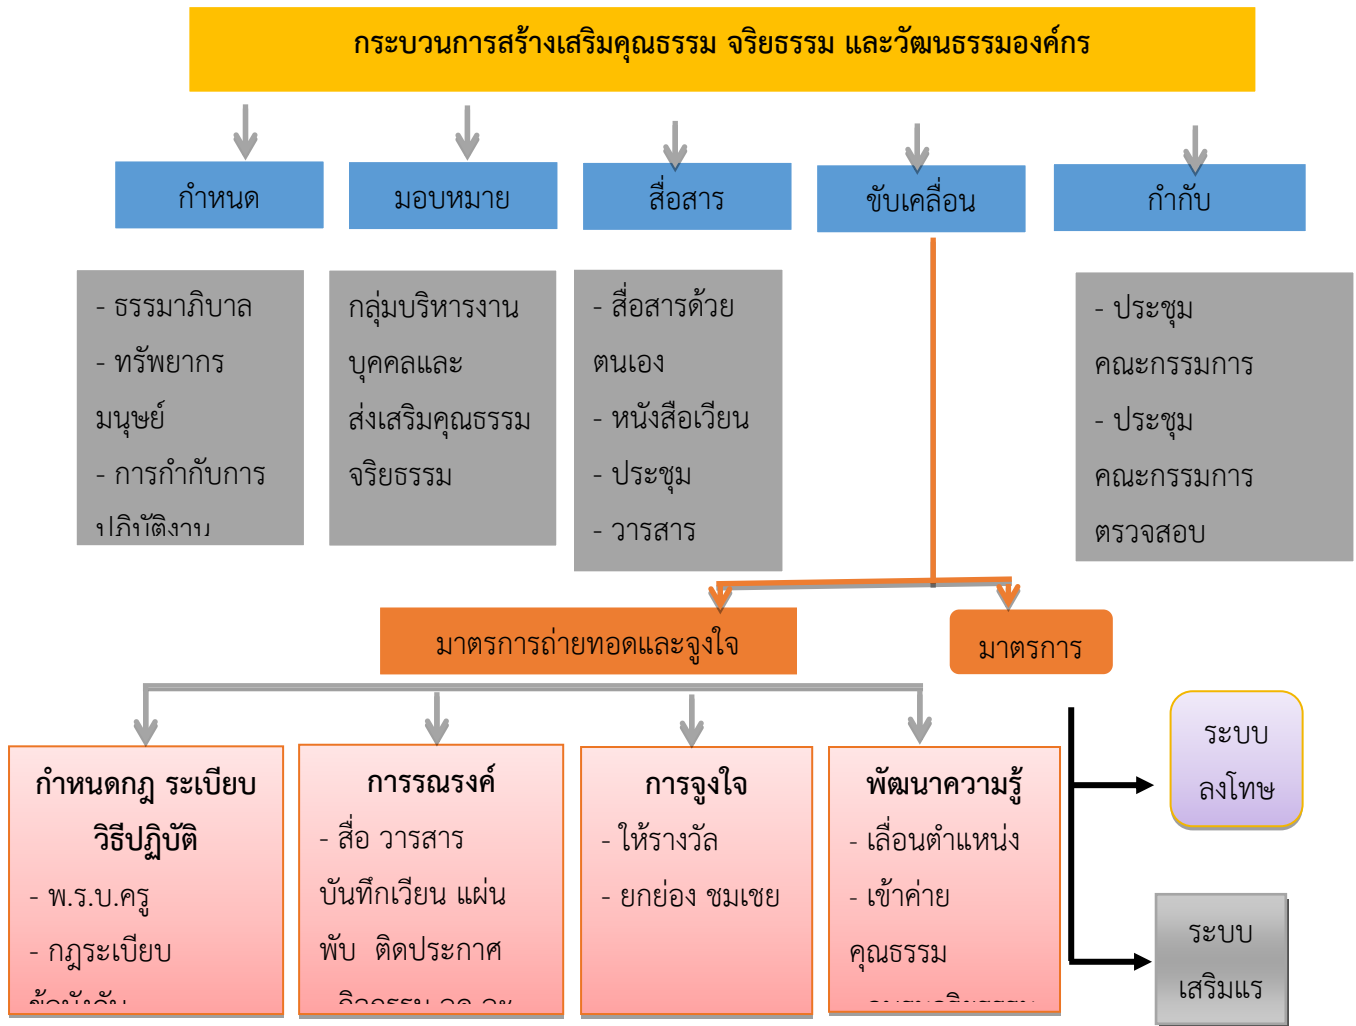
กระบวนการสร้างเสริมคุณธรรม จริยธรรม และวัฒนธรรมองค์กร

กำหนด

มอบหมาย

สื่อสาร

ขับเคลื่อน

กำกับ

- ธรรมาภิบาล
- ทรัพยากรมนุษย์
- การกำกับการ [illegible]

กลุ่มบริหารงานบุคคลและส่งเสริมคุณธรรมจริยธรรม

- สื่อสารด้วยตนเอง
- หนังสือเวียน
- ประชุม
- วารสาร

- ประชุมคณะกรรมการ
- ประชุมคณะกรรมการตรวจสอบ

มาตรการถ่ายทอดและจูงใจ

มาตรการ

ระบบลงโทษ

ระบบเสริมแร

กำหนดกฎ ระเบียบ วิธีปฏิบัติ
- พ.ร.บ.ครู
- กฎระเบียบ
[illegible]

การรณรงค์
- สื่อ วารสาร บันทึกเวียน แผ่นพับ ติดประกาศ
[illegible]

การจูงใจ
- ให้รางวัล
- ยกย่อง ชมเชย

พัฒนาความรู้
- เลื่อนตำแหน่ง
- เข้าค่ายคุณธรรม
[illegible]